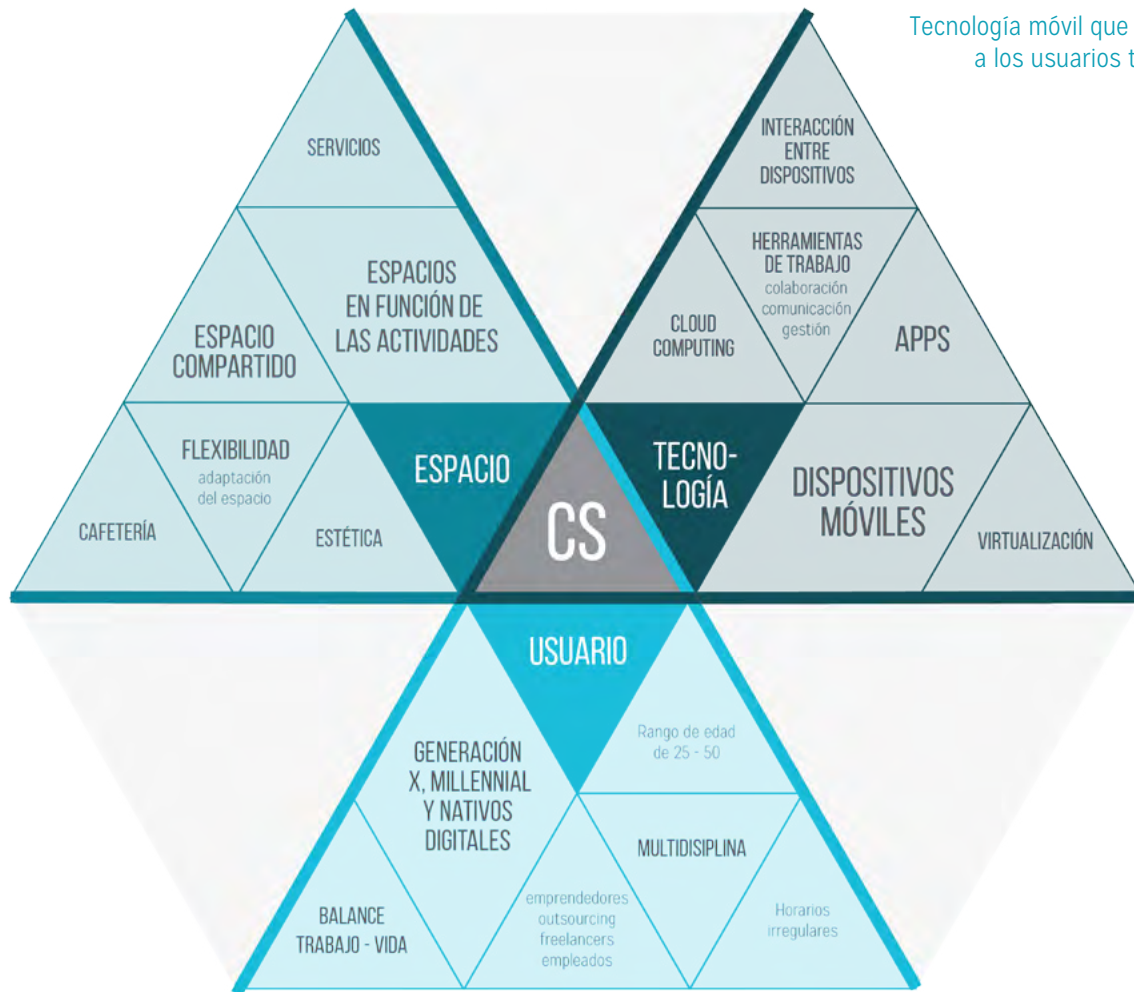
Tecnología móvil que
a los usuarios t

SERVICIOS

ESPACIOS EN FUNCIÓN DE LAS ACTIVIDADES

ESPACIO COMPARTIDO

FLEXIBILIDAD
adaptación del espacio

CAFETERÍA

ESTÉTICA

ESPACIO

INTERACCIÓN ENTRE DISPOSITIVOS

HERRAMIENTAS DE TRABAJO
colaboración
comunicación
gestión

CLOUD COMPUTING

APPS

TECNO-LOGÍA

DISPOSITIVOS MÓVILES

VIRTUALIZACIÓN

CS

USUARIO

GENERACIÓN X, MILLENNIAL Y NATIVOS DIGITALES

Rango de edad de 25 - 50

MULTIDISIPLINA

BALANCE TRABAJO - VIDA

emprendedores
outsourcing
freelancers
empleados

Horarios irregulares